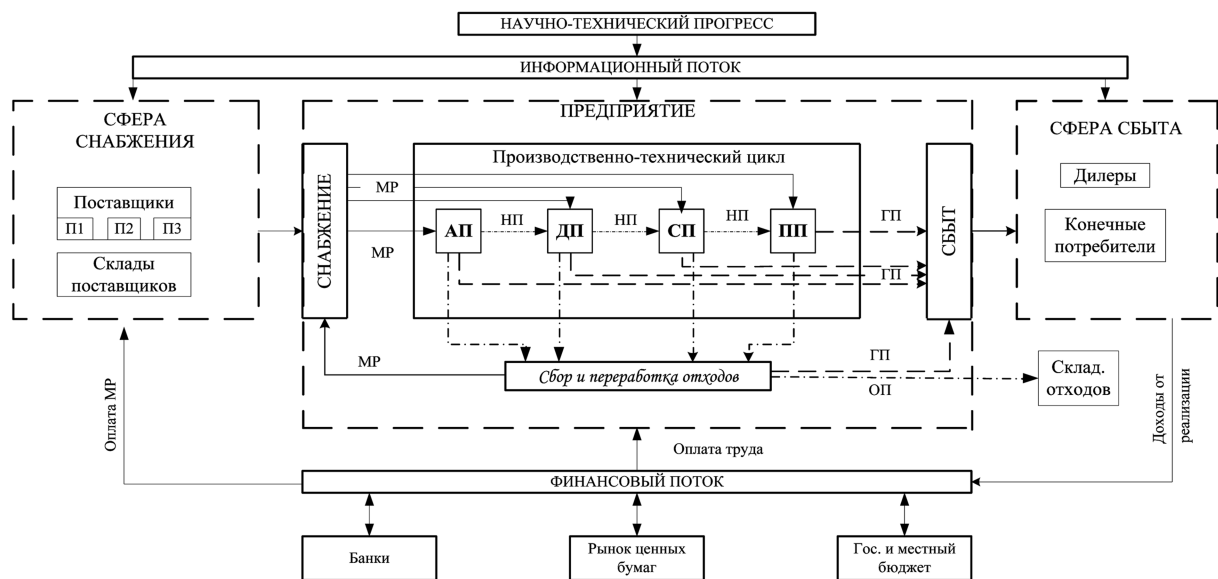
НАУЧНО-ТЕХНИЧЕСКИЙ ПРОГРЕСС

ИНФОРМАЦИОННЫЙ ПОТОК

СФЕРА СНАБЖЕНИЯ

Поставщики

П1 П2 П3

Склады поставщиков

ПРЕДПРИЯТИЕ

СНАБЖЕНИЕ

Производственно-технический цикл

МР

МР

АП НП ДП НП СП НП ПП

ГП

ГП

СБЫТ

СФЕРА СБЫТА

Дилеры

Конечные потребители

МР

Сбор и переработка отходов

ГП

ОП

Склад. отходов

Оплата МР

Оплата труда

Доходы от реализации

ФИНАНСОВЫЙ ПОТОК

Банки

Рынок ценных бумаг

Гос. и местный бюджет